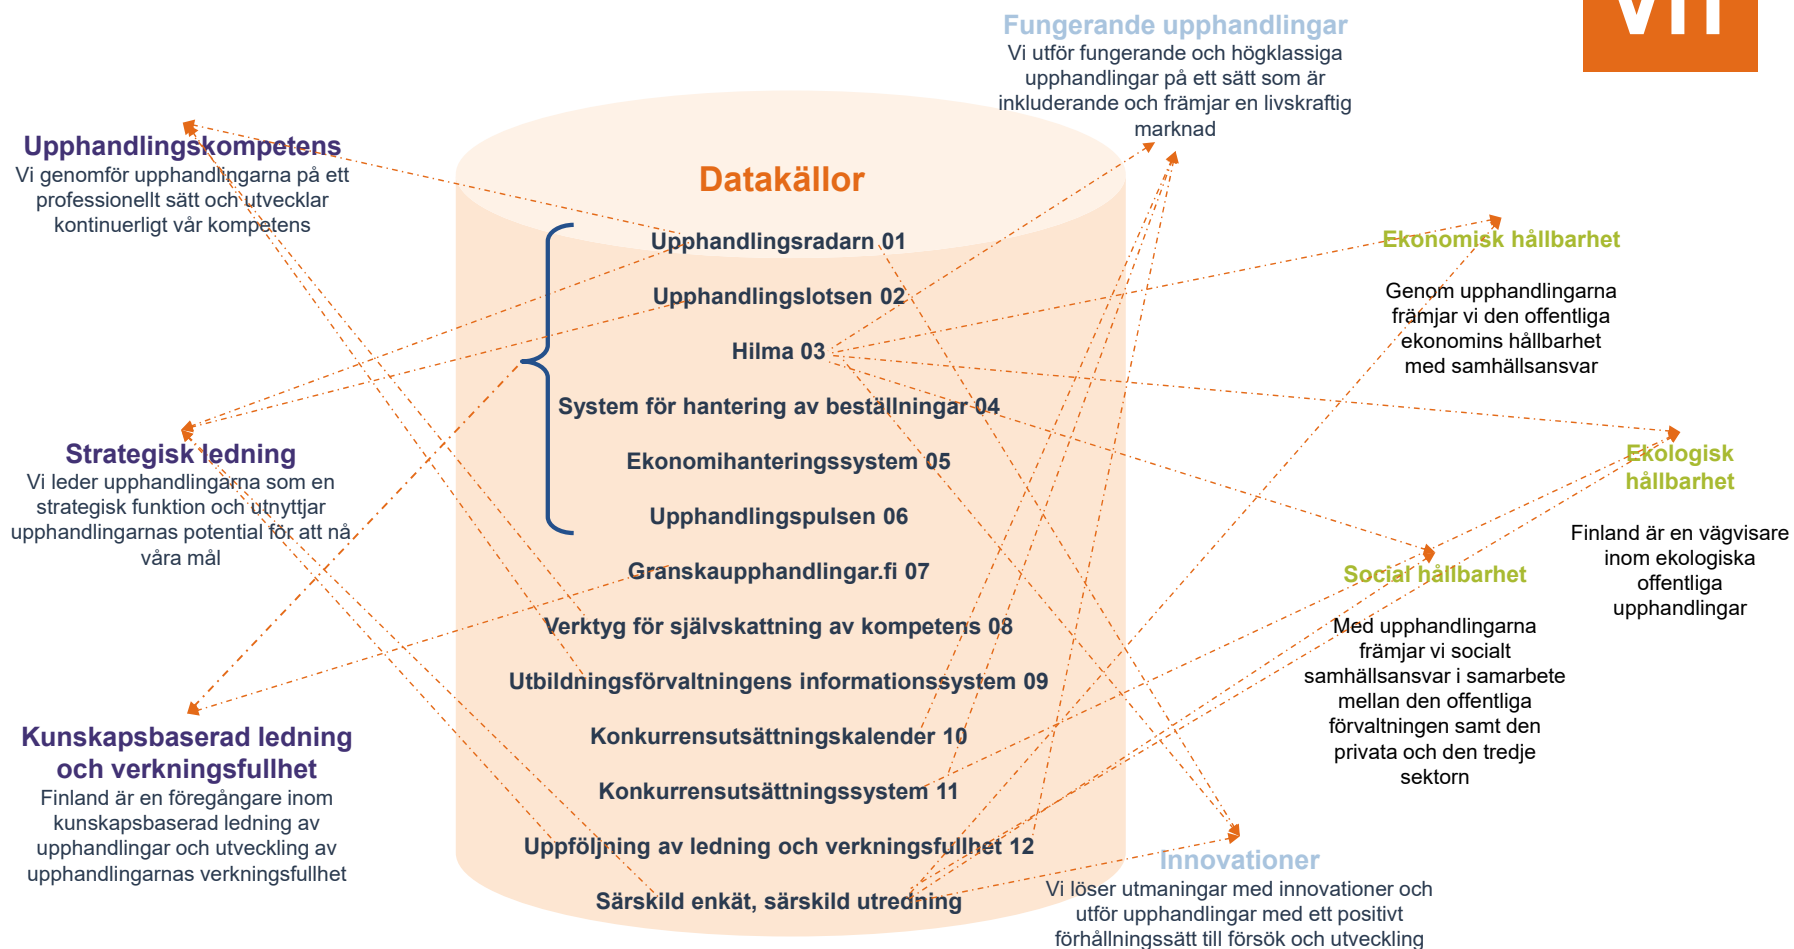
VM

Fungerande upphandlingar
Vi utför fungerande och högklassiga upphandlingar på ett sätt som är inkluderande och främjar en livskraftig marknad

Upphandlingskompetens
Vi genomför upphandlingarna på ett professionellt sätt och utvecklar kontinuerligt vår kompetens

Datakällor

Upphandlingsradarn 01
Upphandlingslotsen 02
Hilma 03
System för hantering av beställningar 04
Ekonomihanteringssystem 05
Upphandlingspulsen 06
Granskaupphandlingar.fi 07
Verktyg för självskattning av kompetens 08
Utbildningsförvaltningens informationssystem 09
Konkurrensutsättningskalender 10
Konkurrensutsättningssystem 11
Uppföljning av ledning och verkningsfullhet 12
Särskild enkät, särskild utredning

Ekonomisk hållbarhet
Genom upphandlingarna främjar vi den offentliga ekonomins hållbarhet med samhällsansvar

Strategisk ledning
Vi leder upphandlingarna som en strategisk funktion och utnyttjar upphandlingarnas potential för att nå våra mål

Ekologisk hållbarhet
Finland är en vägvisare inom ekologiska offentliga upphandlingar

Social hållbarhet
Med upphandlingarna främjar vi socialt samhällsansvar i samarbete mellan den offentliga förvaltningen samt den privata och den tredje sektorn

Kunskapsbaserad ledning och verkningsfullhet
Finland är en föregångare inom kunskapsbaserad ledning av upphandlingar och utveckling av upphandlingarnas verkningsfullhet

Innovationer
Vi löser utmaningar med innovationer och utför upphandlingar med ett positivt förhållningssätt till försök och utveckling